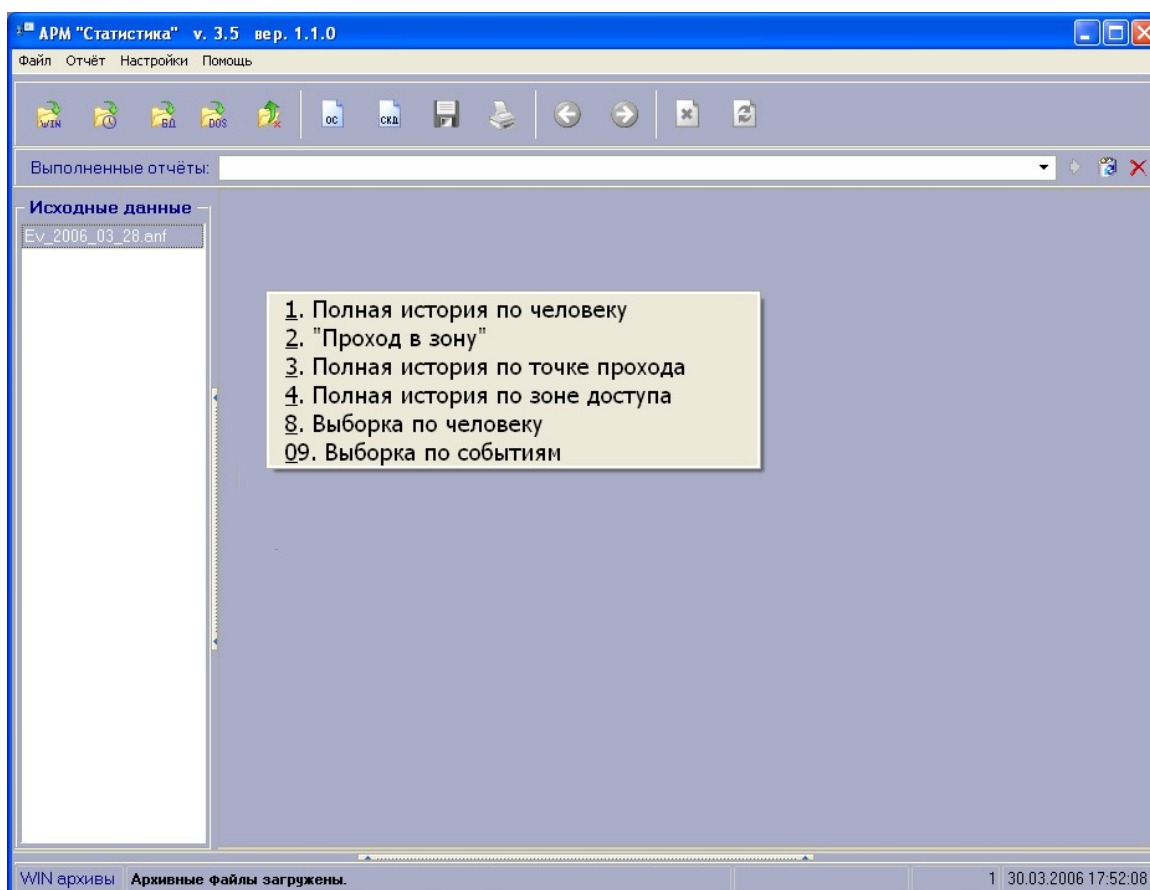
АРМ "Статистика" v. 3.5 вер. 1.1.0

Файл Отчёт Настройки Помощь

WIN БД DOS ОС СКД

Выполненные отчёты:

Исходные данные

Ev_2006_03_28.anf

1. Полная история по человеку
2. "Проход в зону"
3. Полная история по точке прохода
4. Полная история по зоне доступа
8. Выборка по человеку
09. Выборка по событиям

WIN архивы Архивные файлы загружены. 1 30.03.2006 17:52:08